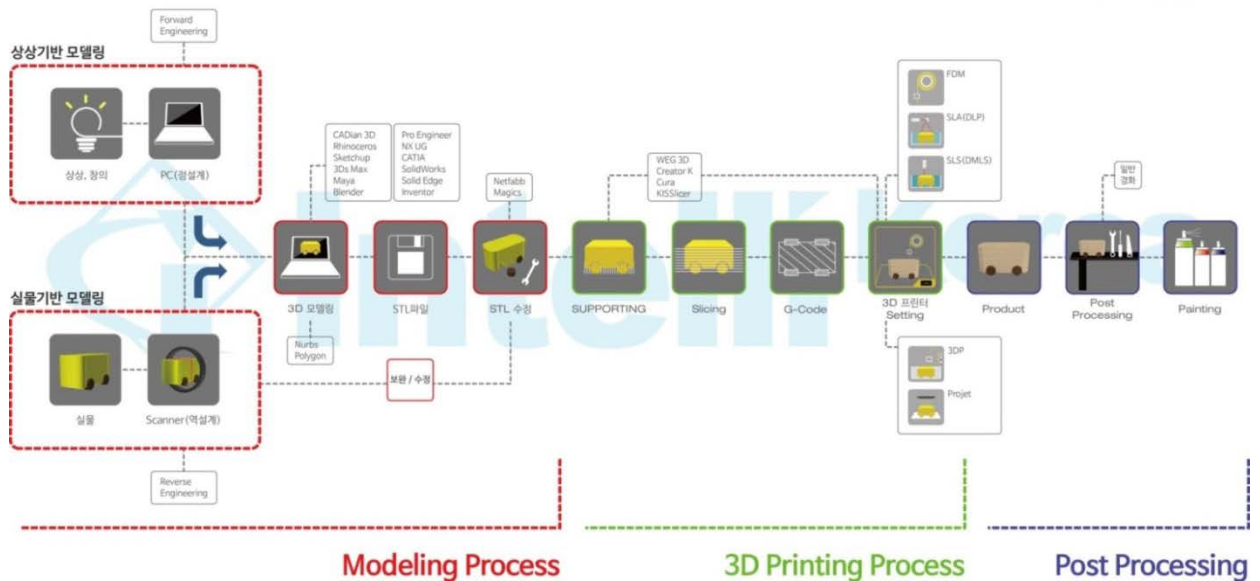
Forward Engineering

상상기반 모델링

상상, 창의

PC(정설계)

실물기반 모델링

실물

Scanner(역설계)

Reverse Engineering

CADian 3D
Rhinoceros
Sketchup
3Ds Max
Maya
Blender

Pro Engineer
NX UG
CATIA
SolidWorks
Solid Edge
Inventor

Netfabb
Magics

WEG 3D
Creator K
Cura
KISSlicer

3D 모델링

Nurbs
Polygon

STL파일

STL 수정

보완 / 수정

SUPPORTING

Slicing

G-Code

FDM

SLA(DLP)

SLS(DMLS)

3D 프린터 Setting

3DP

Projet

Product

일반
경화

Post Processing

Painting

Modeling Process

3D Printing Process

Post Processing